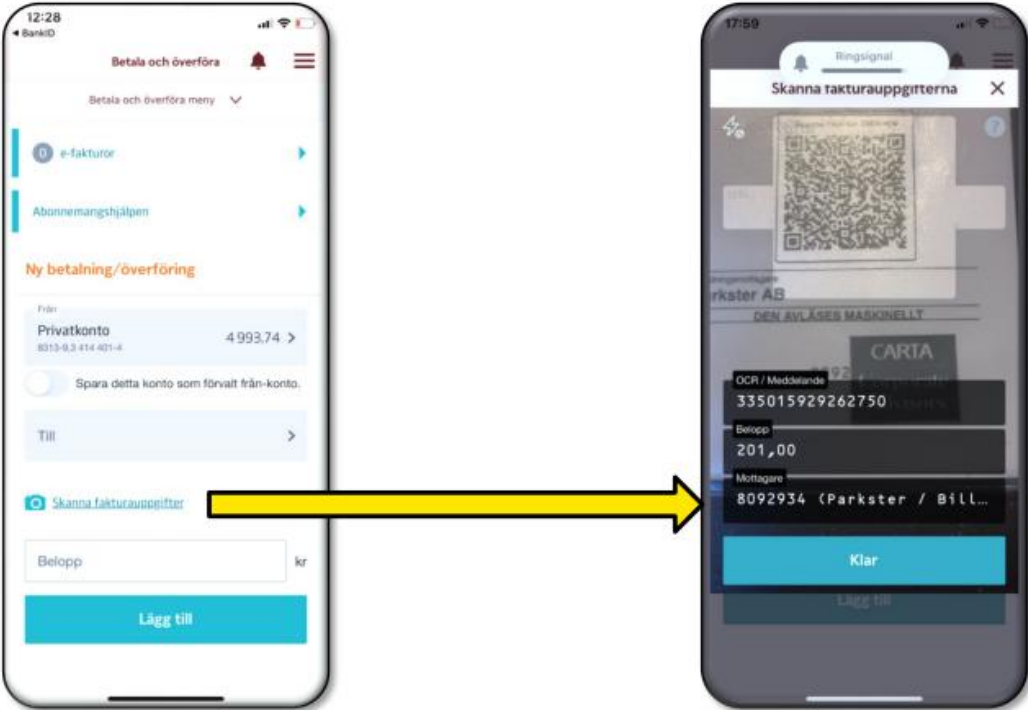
12:28
◂ BankID

Betala och överföra

Betala och överföra meny

0 e-fakturor

Abonnemangshjälpen

Ny betalning/överföring

Från
Privatkonto
8313-9,3 414 401-4
4 993.74 >

Spara detta konto som förvalt från-konto.

Till >

Skanna fakturauppgifter

Belopp kr

Lägg till

17:59

Ringsignal

Skanna fakturauppgifterna ✕

rkster AB
DEN AVLÄSES MASKINELLT
CARTA

OCR / Meddelande
335015929262750

Belopp
201,00

Mottagare
8092934 (Parkster / Bill…

Klar

Lägg till